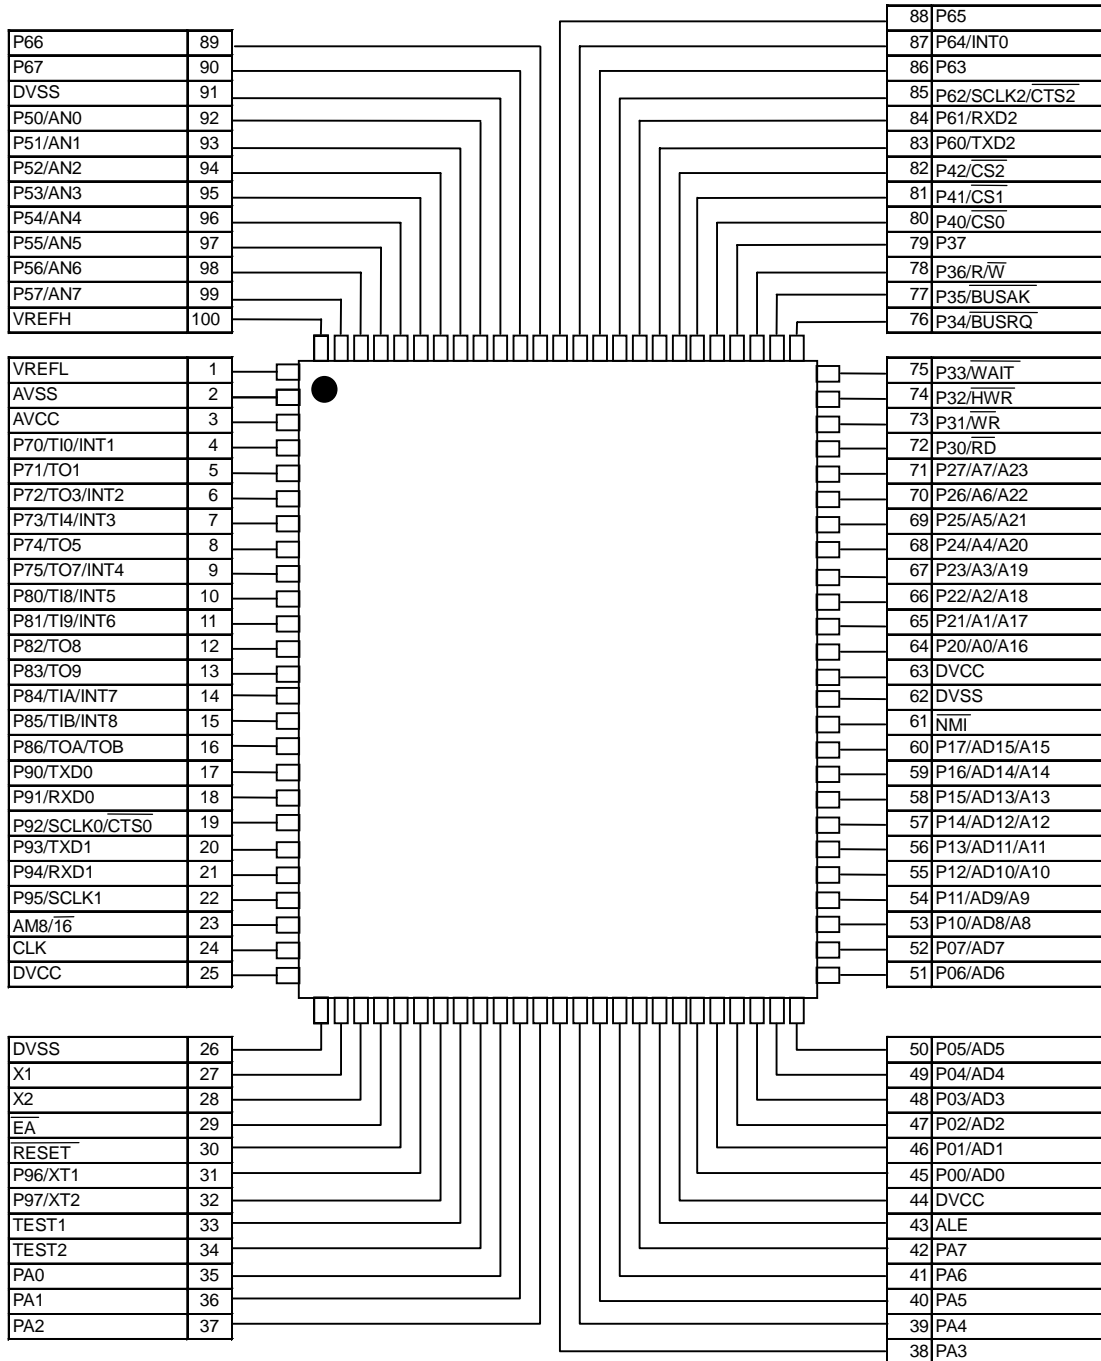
| 88 | P65 |
|---|---|

| P66 | 89 |
|---|---|
| P67 | 90 |
| DVSS | 91 |
| P50/AN0 | 92 |
| P51/AN1 | 93 |
| P52/AN2 | 94 |
| P53/AN3 | 95 |
| P54/AN4 | 96 |
| P55/AN5 | 97 |
| P56/AN6 | 98 |
| P57/AN7 | 99 |
| VREFH | 100 |

| 87 | P64/INT0 |
|---|---|
| 86 | P63 |
| 85 | P62/SCLK2/$\overline{CTS2}$ |
| 84 | P61/RXD2 |
| 83 | P60/TXD2 |
| 82 | P42/$\overline{CS2}$ |
| 81 | P41/$\overline{CS1}$ |
| 80 | P40/$\overline{CS0}$ |
| 79 | P37 |
| 78 | P36/R/$\overline{W}$ |
| 77 | P35/$\overline{BUSAK}$ |
| 76 | P34/$\overline{BUSRQ}$ |

| VREFL | 1 |
|---|---|
| AVSS | 2 |
| AVCC | 3 |
| P70/TI0/INT1 | 4 |
| P71/TO1 | 5 |
| P72/TO3/INT2 | 6 |
| P73/TI4/INT3 | 7 |
| P74/TO5 | 8 |
| P75/TO7/INT4 | 9 |
| P80/TI8/INT5 | 10 |
| P81/TI9/INT6 | 11 |
| P82/TO8 | 12 |
| P83/TO9 | 13 |
| P84/TIA/INT7 | 14 |
| P85/TIB/INT8 | 15 |
| P86/TOA/TOB | 16 |
| P90/TXD0 | 17 |
| P91/RXD0 | 18 |
| P92/SCLK0/$\overline{CTS0}$ | 19 |
| P93/TXD1 | 20 |
| P94/RXD1 | 21 |
| P95/SCLK1 | 22 |
| AM8/$\overline{16}$ | 23 |
| CLK | 24 |
| DVCC | 25 |

| 75 | P33/$\overline{WAIT}$ |
|---|---|
| 74 | P32/$\overline{HWR}$ |
| 73 | P31/$\overline{WR}$ |
| 72 | P30/$\overline{RD}$ |
| 71 | P27/A7/A23 |
| 70 | P26/A6/A22 |
| 69 | P25/A5/A21 |
| 68 | P24/A4/A20 |
| 67 | P23/A3/A19 |
| 66 | P22/A2/A18 |
| 65 | P21/A1/A17 |
| 64 | P20/A0/A16 |
| 63 | DVCC |
| 62 | DVSS |
| 61 | $\overline{NMI}$ |
| 60 | P17/AD15/A15 |
| 59 | P16/AD14/A14 |
| 58 | P15/AD13/A13 |
| 57 | P14/AD12/A12 |
| 56 | P13/AD11/A11 |
| 55 | P12/AD10/A10 |
| 54 | P11/AD9/A9 |
| 53 | P10/AD8/A8 |
| 52 | P07/AD7 |
| 51 | P06/AD6 |

| DVSS | 26 |
|---|---|
| X1 | 27 |
| X2 | 28 |
| $\overline{EA}$ | 29 |
| $\overline{RESET}$ | 30 |
| P96/XT1 | 31 |
| P97/XT2 | 32 |
| TEST1 | 33 |
| TEST2 | 34 |
| PA0 | 35 |
| PA1 | 36 |
| PA2 | 37 |

| 50 | P05/AD5 |
|---|---|
| 49 | P04/AD4 |
| 48 | P03/AD3 |
| 47 | P02/AD2 |
| 46 | P01/AD1 |
| 45 | P00/AD0 |
| 44 | DVCC |
| 43 | ALE |
| 42 | PA7 |
| 41 | PA6 |
| 40 | PA5 |
| 39 | PA4 |
| 38 | PA3 |